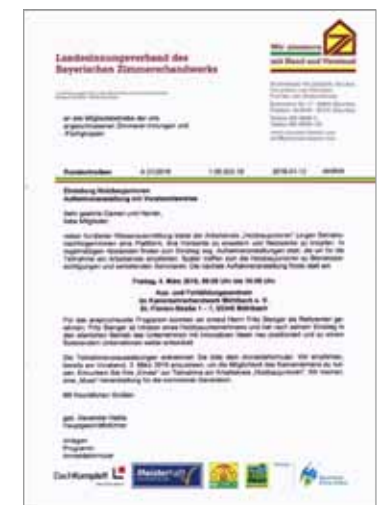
Landesinnungsverband des Bayerischen Zimmererhandwerks

Wir zimmern mit Hand und Verstand

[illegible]

an die Mitgliedsbetriebe der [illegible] Zimmerer-Innungen und -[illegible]

Rundschreiben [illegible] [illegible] 2018-01-12 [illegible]

Einladung Holzbauprinzen Aufbauveranstaltung mit Vorabendtermin

Sehr geehrte Damen und Herren, liebe Mitglieder,

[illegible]

Freitag, 2. März 2018, 09:00 Uhr bis 16:00 Uhr

Aus- und Fortbildungszentrum der Kammerhandwerk Mühlbach e. V. St. Florian-Straße 1 - 7, 93345 Mühlbach

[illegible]

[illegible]

Mit freundlichen Grüßen

gez. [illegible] Hauptgeschäftsführer

Anlagen Programm Anmeldeformular

DachKomplett

Meisterhaft

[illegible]